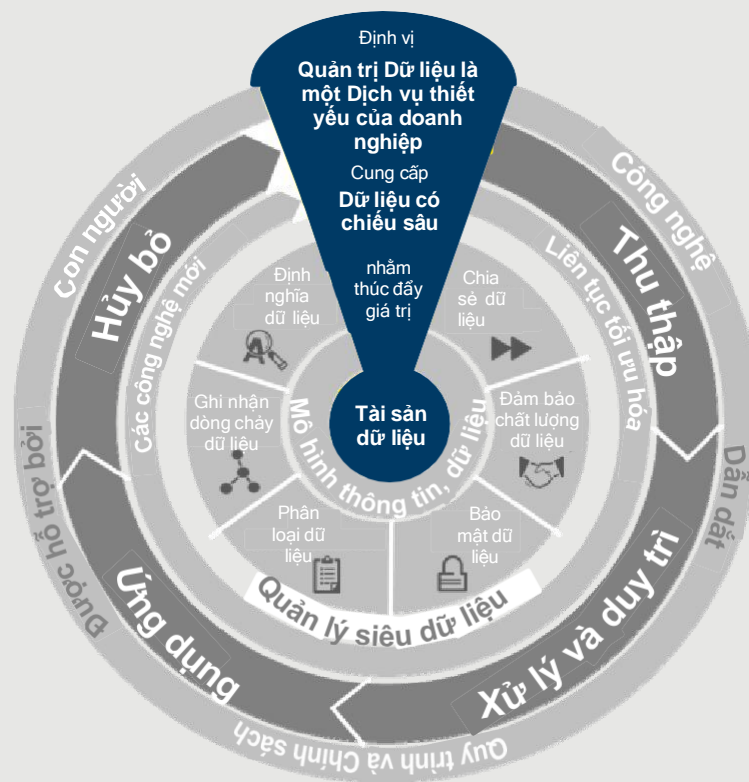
Định vị

Quản trị Dữ liệu là một Dịch vụ thiết yếu của doanh nghiệp

Cung cấp

Dữ liệu có chiều sâu

nhằm thúc đẩy giá trị

Tài sản dữ liệu

Mô hình thông tin, dữ liệu

Định nghĩa dữ liệu

Chia sẻ dữ liệu

Đảm bảo chất lượng dữ liệu

Bảo mật dữ liệu

Phân loại dữ liệu

Ghi nhận dòng chảy dữ liệu

Quản lý siêu dữ liệu

Các công nghệ mới

Liên tục tối ưu hóa

Hủy bỏ

Thu thập

Xử lý và duy trì

Ứng dụng

Con người

Công nghệ

Dẫn dắt

Quy trình và Chính sách

Được hỗ trợ bởi